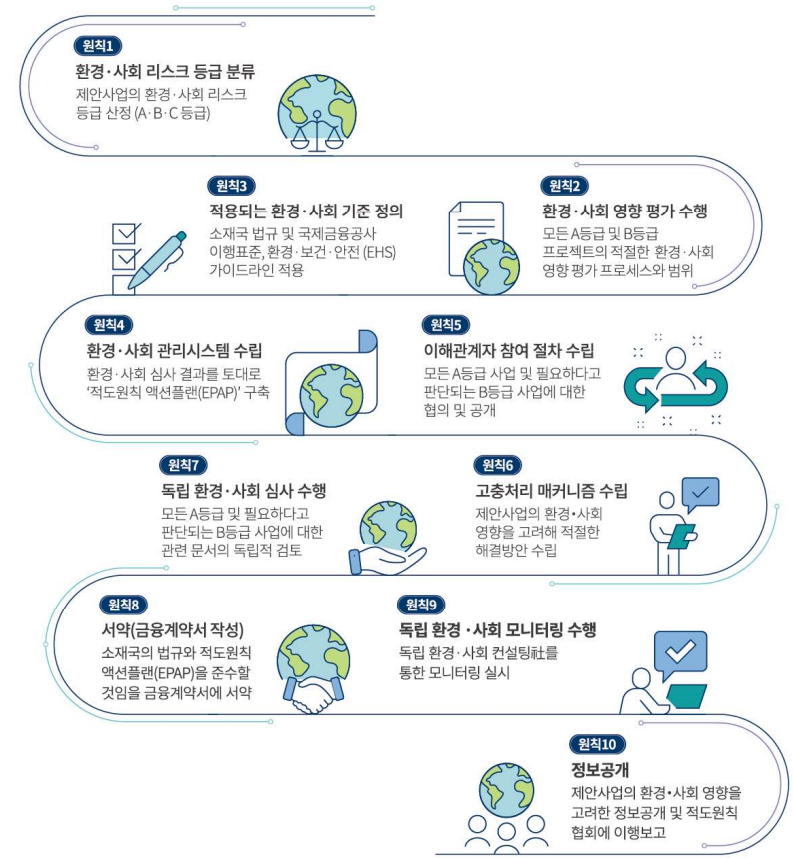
원칙1
환경·사회 리스크 등급 분류
제안사업의 환경·사회 리스크 등급 산정 (A·B·C 등급)

원칙3
적용되는 환경·사회 기준 정의
소재국 법규 및 국제금융공사 이행표준, 환경·보건·안전 (EHS) 가이드라인 적용

원칙2
환경·사회 영향 평가 수행
모든 A등급 및 B등급 프로젝트의 적절한 환경·사회 영향 평가 프로세스와 범위

원칙4
환경·사회 관리시스템 수립
환경·사회 심사 결과를 토대로 '적도원칙 액션플랜(EPAP)' 구축

원칙5
이해관계자 참여 절차 수립
모든 A등급 사업 및 필요하다고 판단되는 B등급 사업에 대한 협의 및 공개

원칙7
독립 환경·사회 심사 수행
모든 A등급 및 필요하다고 판단되는 B등급 사업에 대한 관련 문서의 독립적 검토

원칙6
고충처리 매커니즘 수립
제안사업의 환경·사회 영향을 고려해 적절한 해결방안 수립

원칙8
서약(금융계약서 작성)
소재국의 법규와 적도원칙 액션플랜(EPAP)을 준수할 것임을 금융계약서에 서약

원칙9
독립 환경 · 사회 모니터링 수행
독립 환경·사회 컨설팅社를 통한 모니터링 실시

원칙10
정보공개
제안사업의 환경·사회 영향을 고려한 정보공개 및 적도원칙 협회에 이행보고